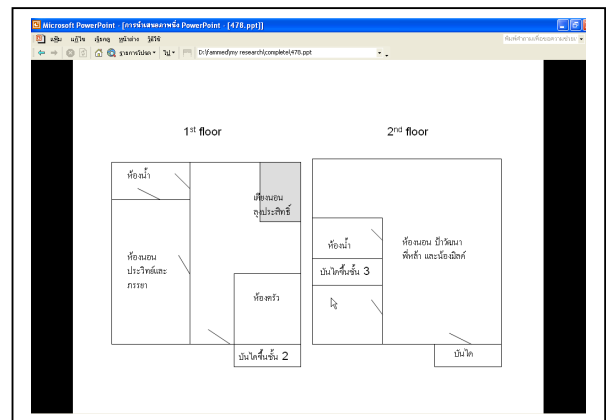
Microsoft PowerPoint - [การนำเสนองานนำเสนอ PowerPoint - [478.ppt]]

แฟ้ม แก้ไข มุมมอง หน้าต่าง วิธีใช้

พิมพ์คำถามเพื่อขอความช่วยเหลือ

รายการโปรด ไป D:\fammed\my research\complete\478.ppt

1st floor

2nd floor

ห้องน้ำ

เตียงนอน ลุงประสิทธิ์

ห้องนอน ประวิทย์และภรรยา

ห้องครัว

บันไดขึ้นชั้น 2

ห้องน้ำ

ห้องนอน ป้าวัฒนา พี่หล้า และน้องมิลค์

บันไดขึ้นชั้น 3

บันได